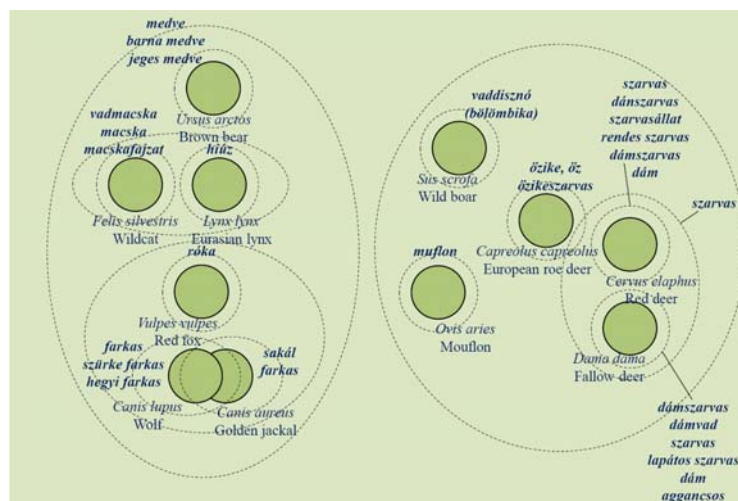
medve
barna medve
jeges medve

Ursus arctos
Brown bear

vadmacska
macska
macskafajzat

hiúz

Felis silvestris
Wildcat

Lynx lynx
Eurasian lynx

róka

Vulpes vulpes
Red fox

farkas
szürke farkas
hegyi farkas

sakál
farkas

Canis lupus
Wolf

Canis aureus
Golden jackal

vaddisznó
(bölömbika)

Sus scrofa
Wild boar

őzike, őz
őzikeszarvas

Capreolus capreolus
European roe deer

muflon

Ovis aries
Mouflon

szarvas
dánszarvas
szarvasállat
rendes szarvas
dámszarvas
dám

szarvas

Cervus elaphus
Red deer

Dama dama
Fallow deer

dámszarvas
dámvad
szarvas
lapátos szarvas
dám
aggancsos